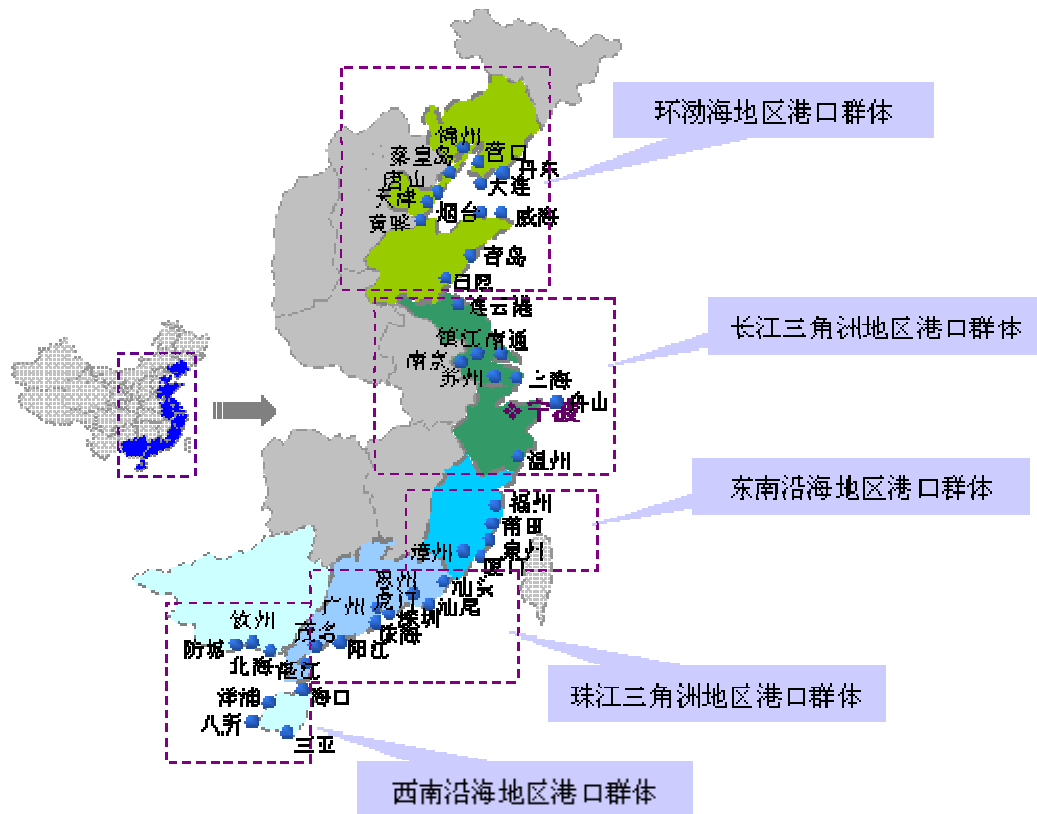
环渤海地区港口群体

锦州
秦皇岛
营口
丹东
唐山
大连
天津
烟台
威海
黄骅
青岛
日照

长江三角洲地区港口群体

连云港
镇江
南通
南京
苏州
上海
宁波
舟山
温州

东南沿海地区港口群体

福州
莆田
漳州
泉州
厦门

珠江三角洲地区港口群体

汕头
惠州
广州
虎门
汕尾
深圳
茂名
珠海
阳江

西南沿海地区港口群体

钦州
防城
北海
湛江
洋浦
海口
八所
三亚